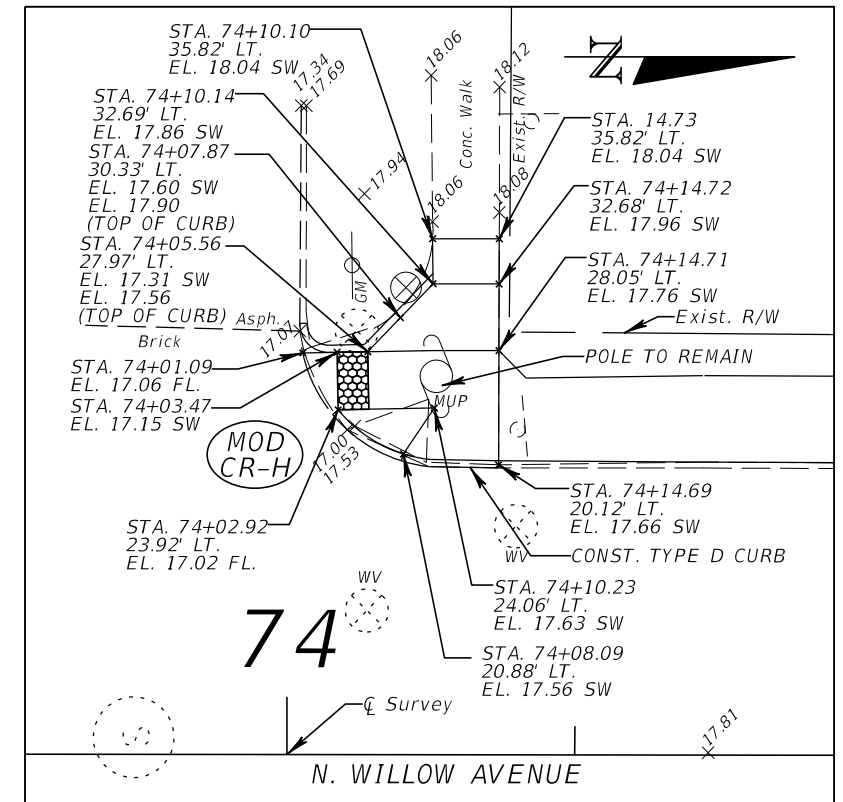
STA. 74+10.10
35.82' LT.
EL. 18.04 SW

17.34
17.69

18.06

18.12

Conc. Walk

Exist. R/W

STA. 74+10.14
32.69' LT.
EL. 17.86 SW

STA. 14.73
35.82' LT.
EL. 18.04 SW

STA. 74+07.87
30.33' LT.
EL. 17.60 SW
EL. 17.90
(TOP OF CURB)

17.94

18.06

18.08

STA. 74+14.72
32.68' LT.
EL. 17.96 SW

STA. 74+05.56
27.97' LT.
EL. 17.31 SW
EL. 17.56
(TOP OF CURB)

GM

STA. 74+14.71
28.05' LT.
EL. 17.76 SW

Asph.
Brick

17.01

Exist. R/W

STA. 74+01.09
EL. 17.06 FL.

POLE TO REMAIN

STA. 74+03.47
EL. 17.15 SW

MUP

MOD
CR-H

17.00
17.53

STA. 74+14.69
20.12' LT.
EL. 17.66 SW

STA. 74+02.92
23.92' LT.
EL. 17.02 FL.

WV

CONST. TYPE D CURB

STA. 74+10.23
24.06' LT.
EL. 17.63 SW

WV

74

STA. 74+08.09
20.88' LT.
EL. 17.56 SW

℄ Survey

17.81

N. WILLOW AVENUE